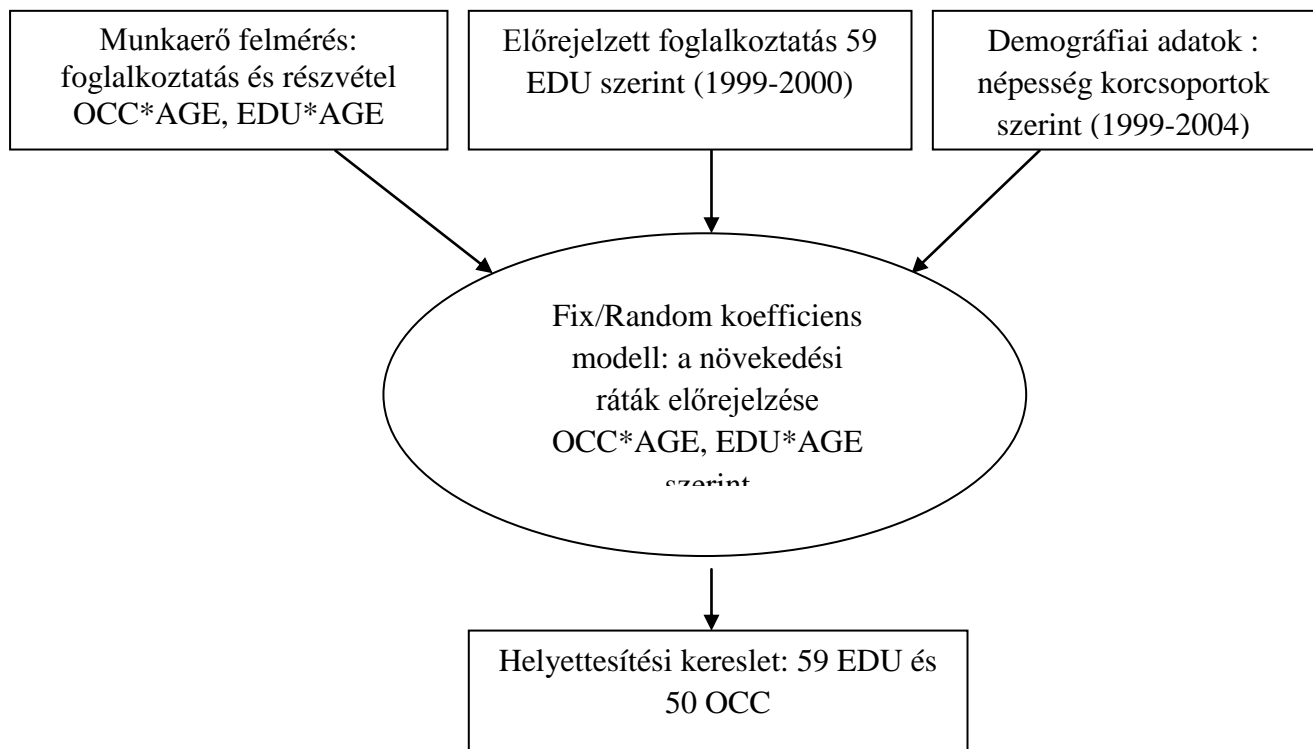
Munkaerő felmérés: foglalkoztatás és részvétel OCC*AGE, EDU*AGE

Előrejelzett foglalkoztatás 59 EDU szerint (1999-2000)

Demográfiai adatok : népesség korcsoportok szerint (1999-2004)

Fix/Random koefficiens modell: a növekedési ráták előrejelzése OCC*AGE, EDU*AGE szerint

Helyettesítési kereslet: 59 EDU és 50 OCC